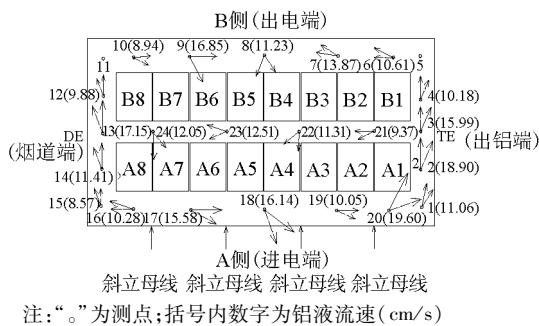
B侧(出电端)

10(8.94) 9(16.85) 8(11.23)

11

7(13.87) 6(10.61) 5

12(9.88)

B8 B7 B6 B5 B4 B3 B2 B1

4(10.18)

3(15.99)

DE

TE

(烟道端)

13(17.15) 24(12.05) 23(12.51) 22(11.31) 21(9.37)

(出铝端)

2

2(18.90)

14(11.41)

A8 A7 A6 A5 A4 A3 A2 A1

15(8.57)

16(10.28) 17(15.58)

18(16.14) 19(10.05)

20(19.60)

1(11.06)

A侧(进电端)

斜立母线 斜立母线 斜立母线 斜立母线

注:“。”为测点;括号内数字为铝液流速(cm/s)